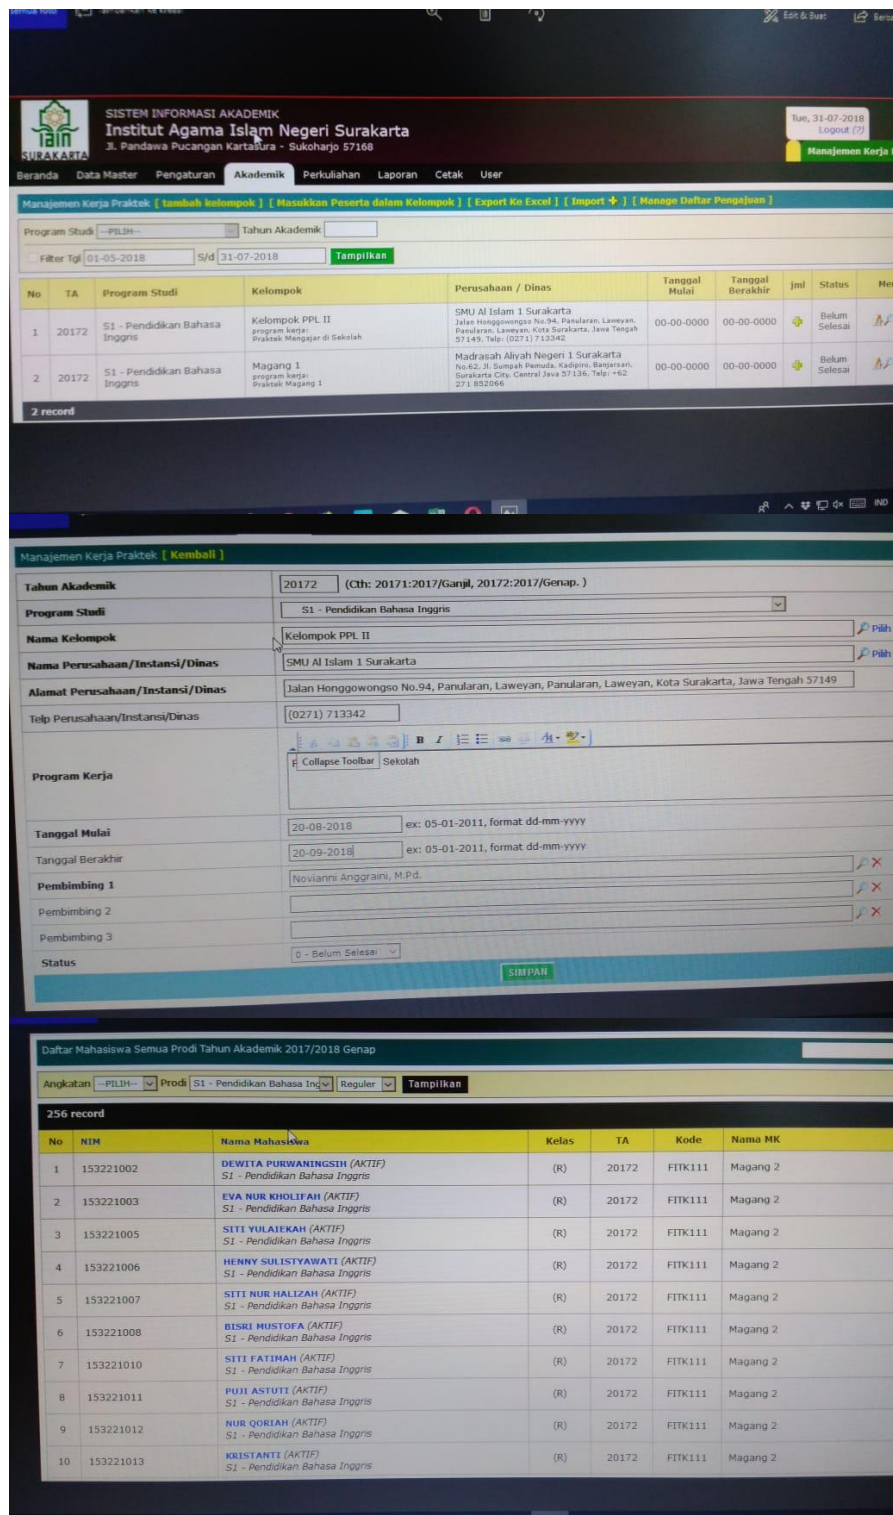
Edit & Buat

SISTEM INFORMASI AKADEMIK
Institut Agama Islam Negeri Surakarta
Jl. Pandawa Pucangan Kartasura - Sukoharjo 57168

SURAKARTA

Tue, 31-07-2018
Logout (?)

Manajemen Kerja

Beranda | Data Master | Pengaturan | Akademik | Perkuliahan | Laporan | Cetak | User

Manajemen Kerja Praktek [ tambah kelompok ] [ Masukkan Peserta dalam Kelompok ] [ Export Ke Excel ] [ Import ] [ Manage Daftar Pengajuan ]

Program Studi --PILIH-- Tahun Akademik

Filter Tgl 01-05-2018 S/d 31-07-2018 Tampilkan

| No | TA | Program Studi | Kelompok | Perusahaan / Dinas | Tanggal Mulai | Tanggal Berakhir | jml | Status | Me |
|---|---|---|---|---|---|---|---|---|---|
| 1 | 20172 | S1 - Pendidikan Bahasa Inggris | Kelompok PPL II program kerja: Praktek Mengajar di Sekolah | SMU Al Islam 1 Surakarta Jalan Honggowongso No.94, Panularan, Laweyan, Panularan, Laweyan, Kota Surakarta, Jawa Tengah 57149, Telp: (0271) 713342 | 00-00-0000 | 00-00-0000 | | Belum Selesai | |
| 2 | 20172 | S1 - Pendidikan Bahasa Inggris | Magang 1 program kerja: Praktek Magang 1 | Madrasah Aliyah Negeri 1 Surakarta No.62, Jl. Sumpah Pemuda, Kadipiro, Banjarsari, Surakarta City, Central Java 57136, Telp: +62 271 852066 | 00-00-0000 | 00-00-0000 | | Belum Selesai | |

2 record

IND

Manajemen Kerja Praktek [ Kembali ]

| | |
|---|---|
| Tahun Akademik | 20172 (Cth: 20171:2017/Ganjil, 20172:2017/Genap. ) |
| Program Studi | S1 - Pendidikan Bahasa Inggris |
| Nama Kelompok | Kelompok PPL II Pilih |
| Nama Perusahaan/Instansi/Dinas | SMU Al Islam 1 Surakarta Pilih |
| Alamat Perusahaan/Instansi/Dinas | Jalan Honggowongso No.94, Panularan, Laweyan, Panularan, Laweyan, Kota Surakarta, Jawa Tengah 57149 |
| Telp Perusahaan/Instansi/Dinas | (0271) 713342 |
| Program Kerja | B I Collapse Toolbar Sekolah |
| Tanggal Mulai | 20-08-2018 ex: 05-01-2011, format dd-mm-yyyy |
| Tanggal Berakhir | 20-09-2018 ex: 05-01-2011, format dd-mm-yyyy |
| Pembimbing 1 | Novianni Anggraini, M.Pd. |
| Pembimbing 2 | |
| Pembimbing 3 | |
| Status | 0 - Belum Selesai |

SIMPAN

Daftar Mahasiswa Semua Prodi Tahun Akademik 2017/2018 Genap

Angkatan --PILIH-- Prodi S1 - Pendidikan Bahasa Ing Reguler Tampilkan

256 record

| No | NIM | Nama Mahasiswa | Kelas | TA | Kode | Nama MK |
|---|---|---|---|---|---|---|
| 1 | 153221002 | DEWITA PURWANINGSIH (AKTIF) S1 - Pendidikan Bahasa Inggris | (R) | 20172 | FITK111 | Magang 2 |
| 2 | 153221003 | EVA NUR KHOLIFAH (AKTIF) S1 - Pendidikan Bahasa Inggris | (R) | 20172 | FITK111 | Magang 2 |
| 3 | 153221005 | SITI YULAIEKAH (AKTIF) S1 - Pendidikan Bahasa Inggris | (R) | 20172 | FITK111 | Magang 2 |
| 4 | 153221006 | HENNY SULISTYAWATI (AKTIF) S1 - Pendidikan Bahasa Inggris | (R) | 20172 | FITK111 | Magang 2 |
| 5 | 153221007 | SITI NUR HALIZAH (AKTIF) S1 - Pendidikan Bahasa Inggris | (R) | 20172 | FITK111 | Magang 2 |
| 6 | 153221008 | BISRI MUSTOFA (AKTIF) S1 - Pendidikan Bahasa Inggris | (R) | 20172 | FITK111 | Magang 2 |
| 7 | 153221010 | SITI FATIMAH (AKTIF) S1 - Pendidikan Bahasa Inggris | (R) | 20172 | FITK111 | Magang 2 |
| 8 | 153221011 | PUJI ASTUTI (AKTIF) S1 - Pendidikan Bahasa Inggris | (R) | 20172 | FITK111 | Magang 2 |
| 9 | 153221012 | NUR QORIAH (AKTIF) S1 - Pendidikan Bahasa Inggris | (R) | 20172 | FITK111 | Magang 2 |
| 10 | 153221013 | KRISTANTI (AKTIF) S1 - Pendidikan Bahasa Inggris | (R) | 20172 | FITK111 | Magang 2 |